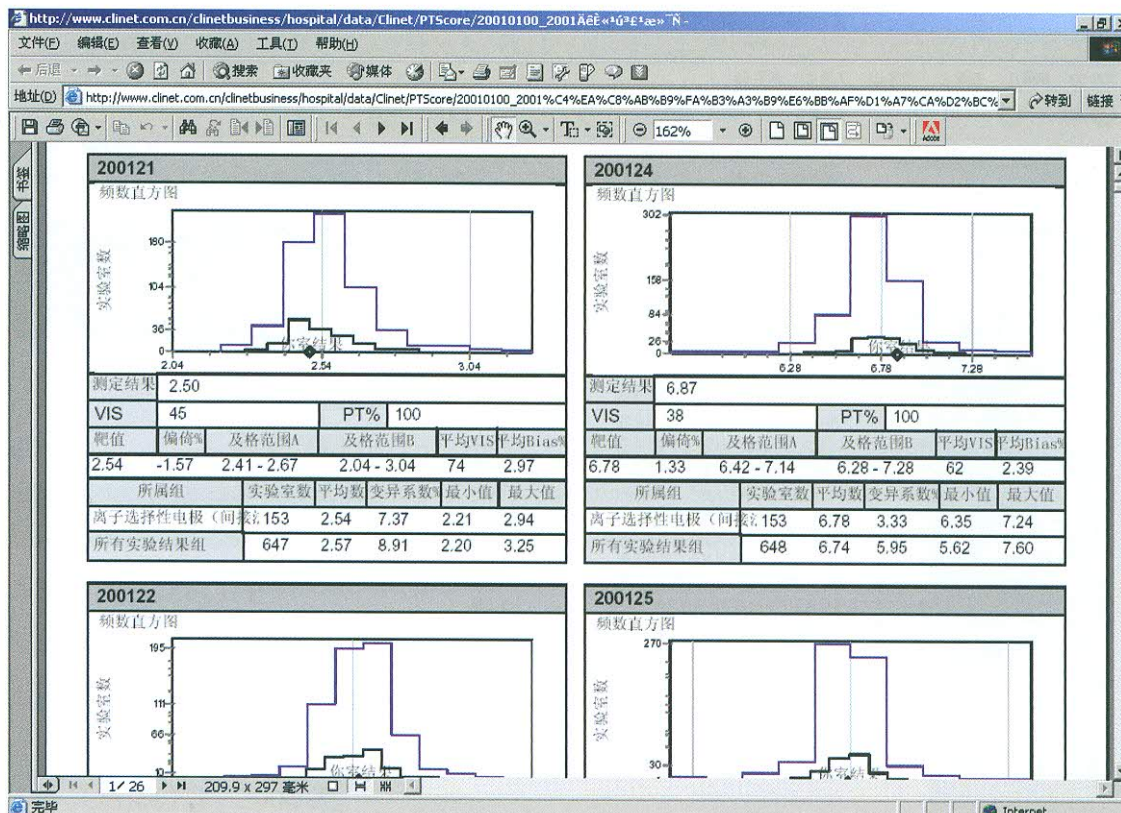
http://www.clinet.com.cn/clinetbusiness/hospital/data/Clinet/PTScore/20010100_2001ÄêÈ«¹ú³£¹æ» ¯Ñ -

文件(F) 编辑(E) 查看(V) 收藏(A) 工具(T) 帮助(H)

后退 搜索 收藏夹 媒体

地址(D) http://www.clinet.com.cn/clinetbusiness/hospital/data/Clinet/PTScore/20010100_2001%C4%EA%C8%AB%B9%FA%B3%A3%B9%E6%BB%AF%D1%A7%CA%D2%BC% 转到 链接

162%

书签 缩略图

200121
频数直方图
实验室数
180
104
36
0
2.04 2.54 3.04
你室结果

| 测定结果 | 2.50 | | | | | |
|---|---|---|---|---|---|---|
| VIS | 45 | | PT% | 100 | | |
| 靶值 | 偏倚% | 及格范围A | 及格范围B | | 平均VIS | 平均Bias% |
| 2.54 | -1.57 | 2.41 - 2.67 | 2.04 - 3.04 | | 74 | 2.97 |

| 所属组 | 实验室数 | 平均数 | 变异系数% | 最小值 | 最大值 |
|---|---|---|---|---|---|
| 离子选择性电极（间接法 | 153 | 2.54 | 7.37 | 2.21 | 2.94 |
| 所有实验结果组 | 647 | 2.57 | 8.91 | 2.20 | 3.25 |

200124
频数直方图
实验室数
302
158
84
26
0
6.28 6.78 7.28
你室结果

| 测定结果 | 6.87 | | | | | |
|---|---|---|---|---|---|---|
| VIS | 38 | | PT% | 100 | | |
| 靶值 | 偏倚% | 及格范围A | 及格范围B | | 平均VIS | 平均Bias% |
| 6.78 | 1.33 | 6.42 - 7.14 | 6.28 - 7.28 | | 62 | 2.39 |

| 所属组 | 实验室数 | 平均数 | 变异系数% | 最小值 | 最大值 |
|---|---|---|---|---|---|
| 离子选择性电极（间接法 | 153 | 6.78 | 3.33 | 6.35 | 7.24 |
| 所有实验结果组 | 648 | 6.74 | 5.95 | 5.62 | 7.60 |

200122
频数直方图
实验室数
195
111
66
10
你室结果

200125
频数直方图
实验室数
270
30
你室结果

1 / 26 209.9 x 297 毫米

完毕 Internet